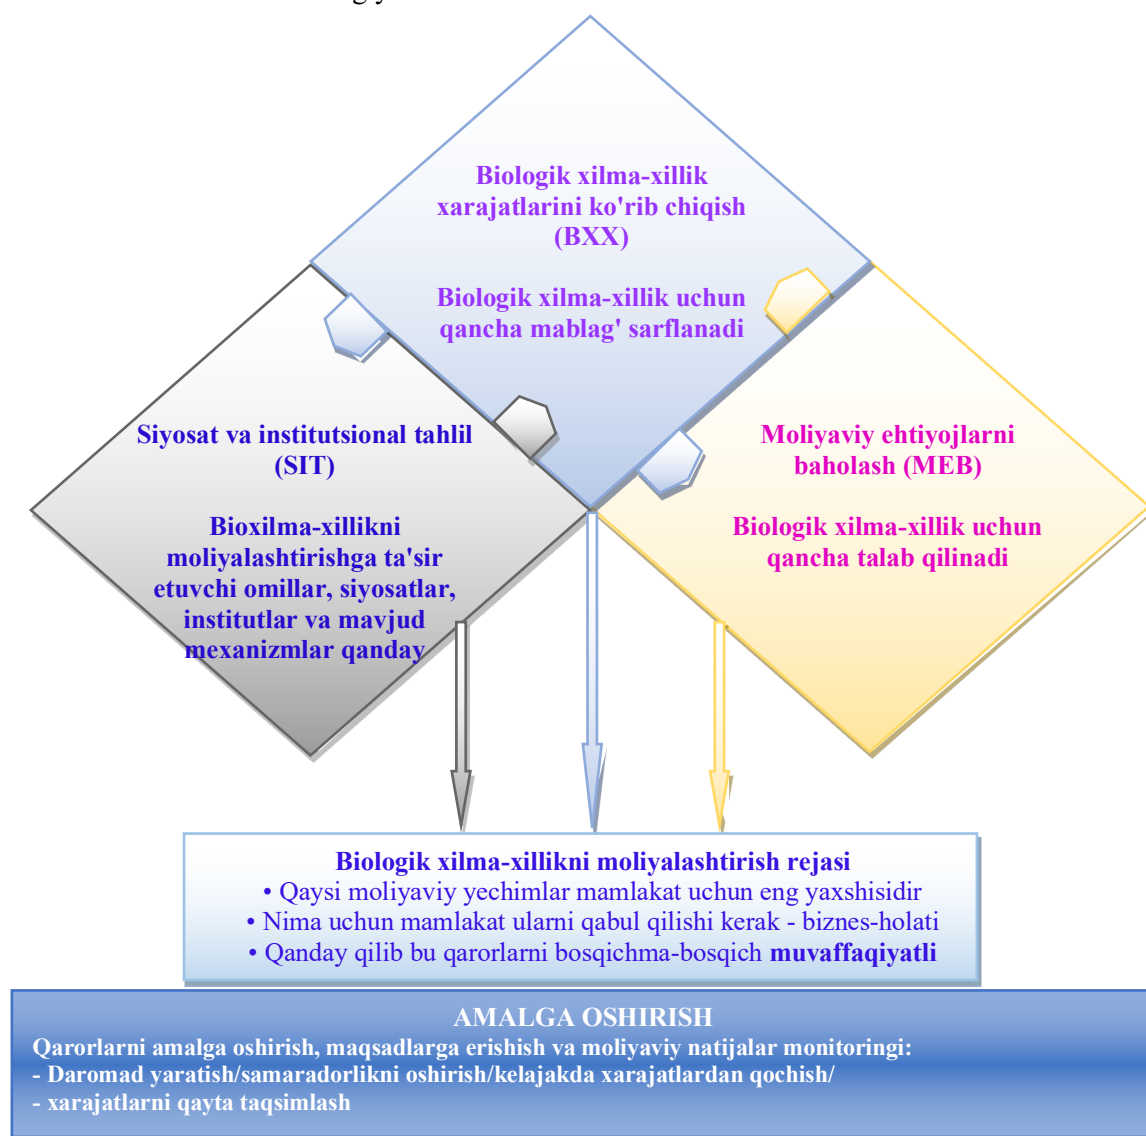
Biologik xilma-xillik xarajatlarini ko'rib chiqish (BXX)

Biologik xilma-xillik uchun qancha mablag' sarflanadi

Siyosat va institutsional tahlil (SIT)

Bioxilma-xillikni moliyalashtirishga ta'sir etuvchi omillar, siyosatlar, institutlar va mavjud mexanizmlar qanday

Moliyaviy ehtiyojlarni baholash (MEB)

Biologik xilma-xillik uchun qancha talab qilinadi

Biologik xilma-xillikni moliyalashtirish rejasi
• Qaysi moliyaviy yechimlar mamlakat uchun eng yaxshisidir
• Nima uchun mamlakat ularni qabul qilishi kerak - biznes-holati
• Qanday qilib bu qarorlarni bosqichma-bosqich muvaffaqiyatli

AMALGA OSHIRISH
Qarorlarni amalga oshirish, maqsadlarga erishish va moliyaviy natijalar monitoringi:
- Daromad yaratish/samaradorlikni oshirish/kelajakda xarajatlardan qochish/
- xarajatlarni qayta taqsimlash